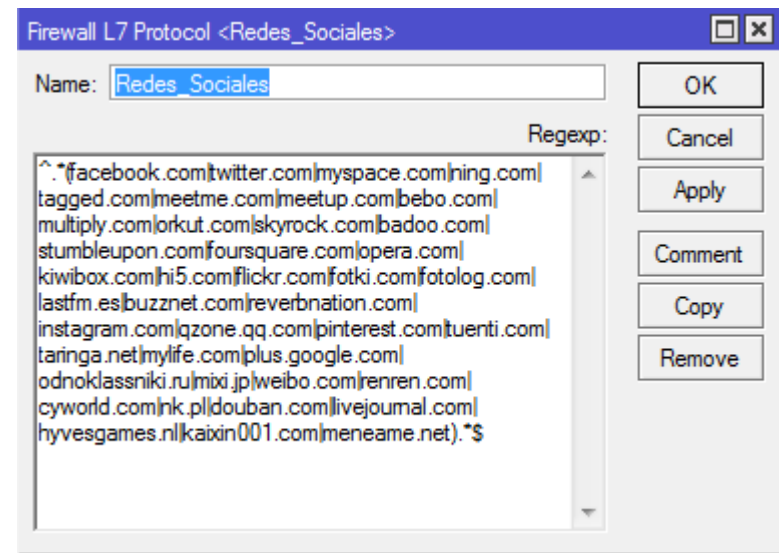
Firewall L7 Protocol <Redes_Sociales>

Name: Redes_Sociales

Regexp:

^.*(facebook.com|twitter.com|myspace.com|ning.com|tagged.com|meetme.com|meetup.com|bebo.com|multiply.com|orkut.com|skyrock.com|badoo.com|stumbleupon.com|foursquare.com|opera.com|kiwibox.com|hi5.com|flickr.com|fotki.com|fotolog.com|lastfm.es|buzznet.com|reverbnation.com|instagram.com|qzone.qq.com|pinterest.com|tuenti.com|taringa.net|mylife.com|plus.google.com|odnoklassniki.ru|mixi.jp|weibo.com|renren.com|cyworld.com|nk.pl|douban.com|livejournal.com|hyvesgames.nl|kaixin001.com|meneame.net).*$

OK
Cancel
Apply
Comment
Copy
Remove